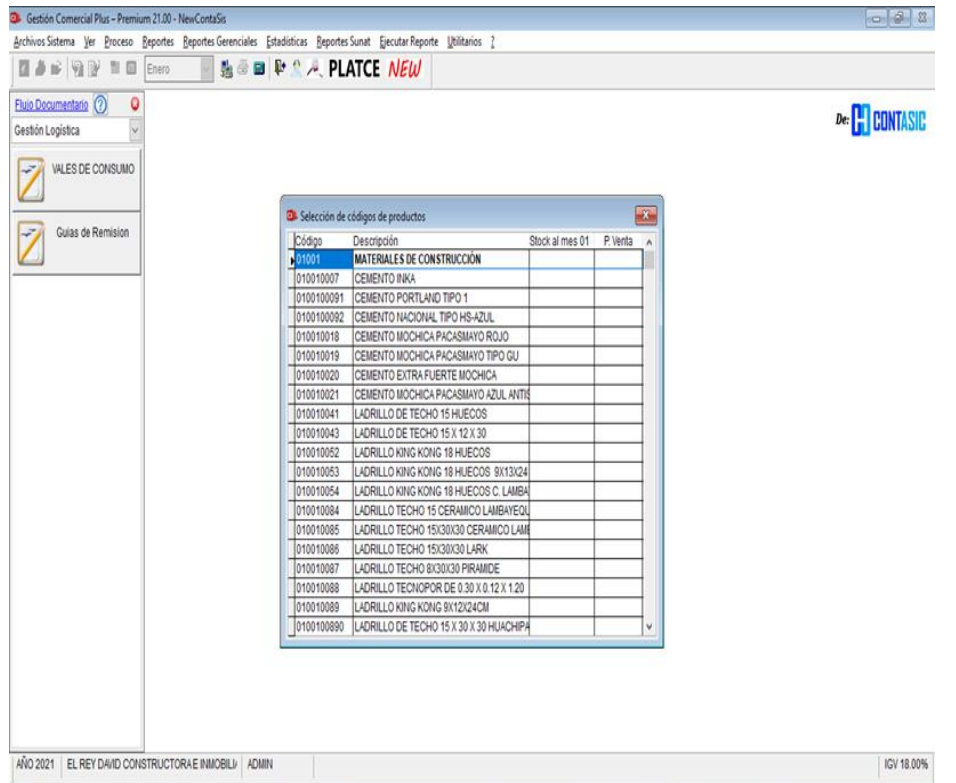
Gestión Comercial Plus - Premium 21.00 - NewContaSis

Archivos Sistema Ver Proceso Reportes Reportes Gerenciales Estadísticas Reportes Sunat Ejecutar Reporte Utilitarios ?

Enero PLATCE NEW

Flujo Documentario ?

Gestión Logística

VALES DE CONSUMO

Guias de Remision

De: CONTASIC

Selección de códigos de productos

| Código | Descripción | Stock al mes 01 | P. Venta |
|---|---|---|---|
| 01001 | MATERIALES DE CONSTRUCCIÓN | | |
| 010010007 | CEMENTO INKA | | |
| 0100100091 | CEMENTO PORTLAND TIPO 1 | | |
| 0100100092 | CEMENTO NACIONAL TIPO HS-AZUL | | |
| 010010018 | CEMENTO MOCHICA PACASMAYO ROJO | | |
| 010010019 | CEMENTO MOCHICA PACASMAYO TIPO GU | | |
| 010010020 | CEMENTO EXTRA FUERTE MOCHICA | | |
| 010010021 | CEMENTO MOCHICA PACASMAYO AZUL ANTIS | | |
| 010010041 | LADRILLO DE TECHO 15 HUECOS | | |
| 010010043 | LADRILLO DE TECHO 15 X 12 X 30 | | |
| 010010052 | LADRILLO KING KONG 18 HUECOS | | |
| 010010053 | LADRILLO KING KONG 18 HUECOS 9X13X24 | | |
| 010010054 | LADRILLO KING KONG 18 HUECOS C. LAMBA | | |
| 010010084 | LADRILLO TECHO 15 CERAMICO LAMBAYEQU | | |
| 010010085 | LADRILLO TECHO 15X30X30 CERAMICO LAM | | |
| 010010086 | LADRILLO TECHO 15X30X30 LARK | | |
| 010010087 | LADRILLO TECHO 8X30X30 PIRAMIDE | | |
| 010010088 | LADRILLO TECNOPOR DE 0.30 X 0.12 X 1.20 | | |
| 010010089 | LADRILLO KING KONG 9X12X24CM | | |
| 0100100890 | LADRILLO DE TECHO 15 X 30 X 30 HUACHIPA | | |

AÑO 2021 | EL REY DAVID CONSTRUCTORA E INMOBILI | ADMIN | IGV 18.00%